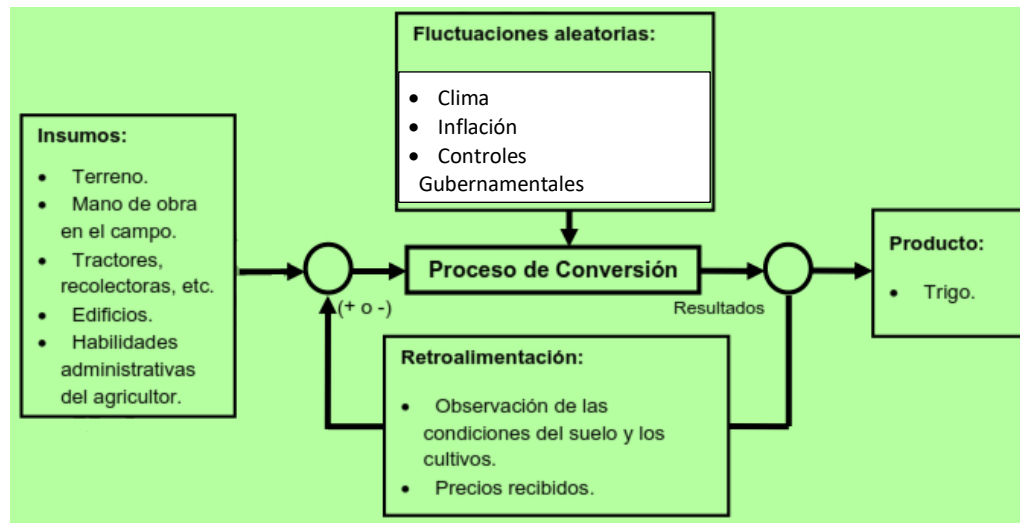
Fluctuaciones aleatorias:

- Clima
- Inflación
- Controles Gubernamentales

Insumos:

- Terreno.
- Mano de obra en el campo.
- Tractores, recolectoras, etc.
- Edificios.
- Habilidades administrativas del agricultor.

Proceso de Conversión

(+ o -)

Resultados

Producto:

- Trigo.

Retroalimentación:

- Observación de las condiciones del suelo y los cultivos.
- Precios recibidos.